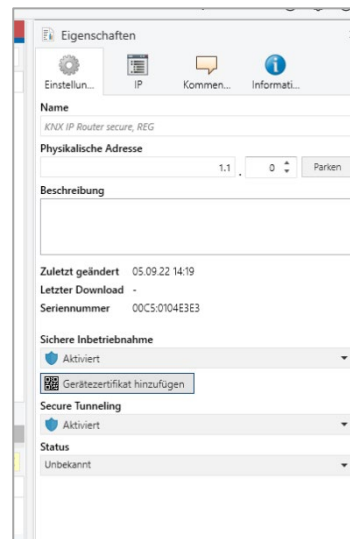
Eigenschaften

Einstellun... IP Kommen... Informati...

Name

KNX IP Router secure, REG

Physikalische Adresse

1.1 . 0 Parken

Beschreibung

Zuletzt geändert 05.09.22 14:19
Letzter Download -
Seriennummer 00C5:0104E3E3

Sichere Inbetriebnahme

Aktiviert

Gerätezertifikat hinzufügen

Secure Tunneling

Aktiviert

Status

Unbekannt